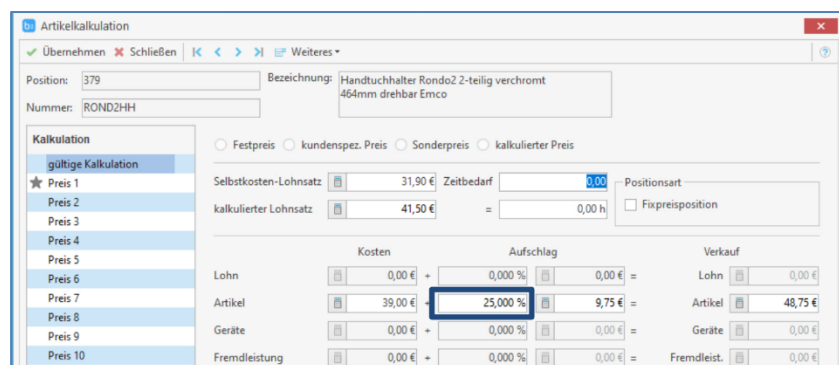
Artikelkalkulation

✔ Übernehmen ✖ Schließen |< < > >| Weiteres ▾

Position: 379

Nummer: ROND2HH

Bezeichnung: Handtuchhalter Rondo2 2-teilig verchromt 464mm drehbar Emco

Kalkulation

gültige Kalkulation
Preis 1
Preis 2
Preis 3
Preis 4
Preis 5
Preis 6
Preis 7
Preis 8
Preis 9
Preis 10

Festpreis kundenspez. Preis Sonderpreis kalkulierter Preis

Selbstkosten-Lohnsatz 31,90 € Zeitbedarf 0,00

kalkulierter Lohnsatz 41,50 € = 0,00 h

Positionsart

Fixpreisposition

| | Kosten | | Aufschlag | | | Verkauf | |
|---|---|---|---|---|---|---|---|
| Lohn | 0,00 € | + | 0,000 % | 0,00 € | = | Lohn | 0,00 € |
| Artikel | 39,00 € | + | 25,000 % | 9,75 € | = | Artikel | 48,75 € |
| Geräte | 0,00 € | + | 0,000 % | 0,00 € | = | Geräte | 0,00 € |
| Fremdleistung | 0,00 € | + | 0,000 % | 0,00 € | = | Fremdleist. | 0,00 € |